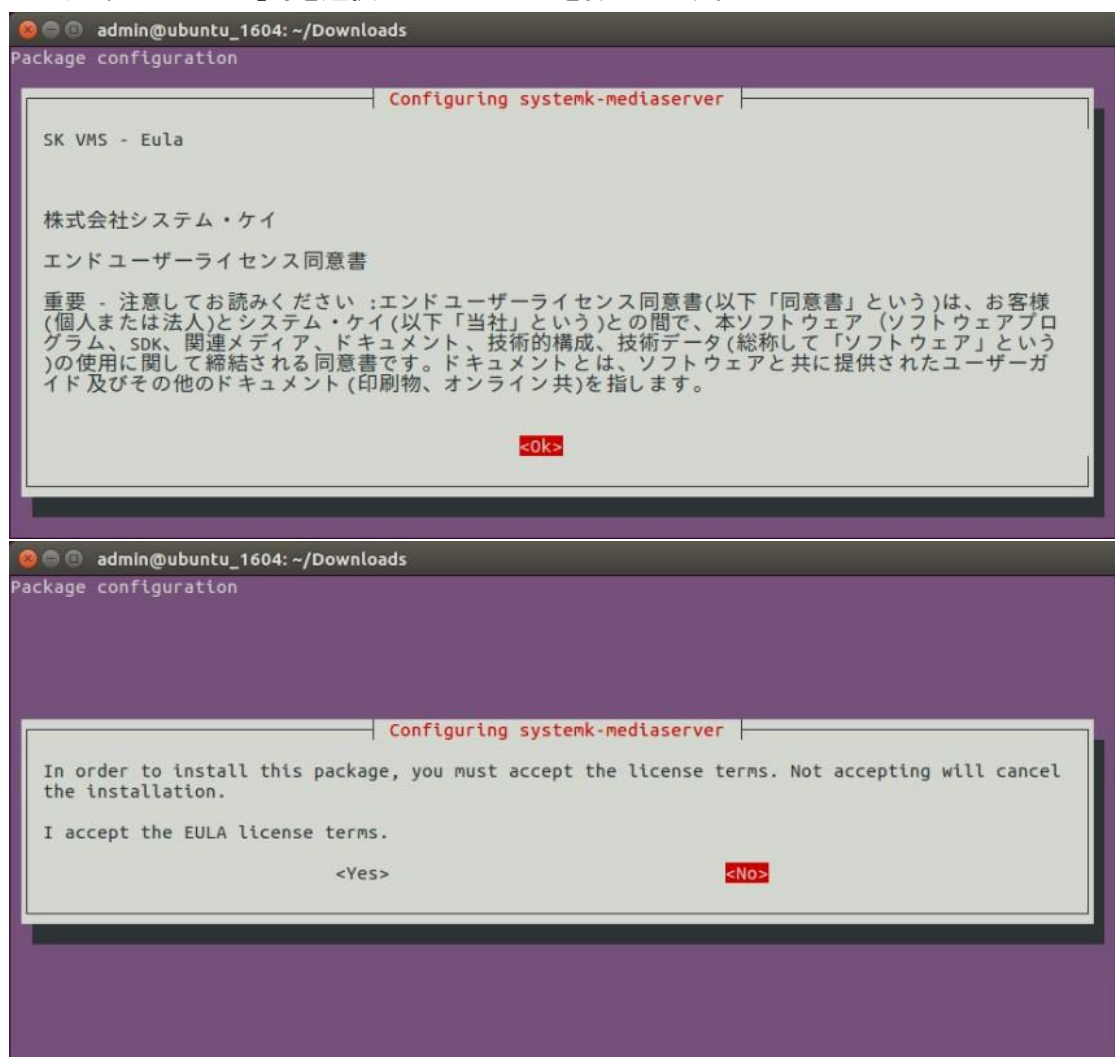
admin@ubuntu_1604: ~/Downloads
Package configuration

Configuring systemk-mediaserver

SK VMS - Eula

株式会社システム・ケイ

エンドユーザーライセンス同意書

重要 - 注意してお読みください :エンドユーザーライセンス同意書(以下「同意書」という)は、お客様(個人または法人)とシステム・ケイ(以下「当社」という)との間で、本ソフトウェア (ソフトウェアプログラム、SDK、関連メディア、ドキュメント、技術的構成、技術データ(総称して「ソフトウェア」という)の使用に関して締結される同意書です。ドキュメントとは、ソフトウェアと共に提供されたユーザーガイド及びその他のドキュメント(印刷物、オンライン共)を指します。

<Ok>

admin@ubuntu_1604: ~/Downloads
Package configuration

Configuring systemk-mediaserver

In order to install this package, you must accept the license terms. Not accepting will cancel the installation.

I accept the EULA license terms.

<Yes> <No>